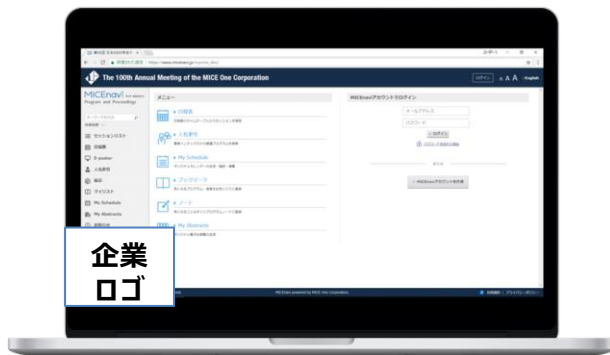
The 100th Annual Meeting of the MICE One Corporation

MICEnavi
Program and Proceedings

メニュー

日程表

人名索引

My Schedule

ブックマーク

ノート

My Abstracts

セッションリスト

日程表

E-poster

人名索引

検索

アイリスト

My Schedule

My Abstracts

MICEnaviアカウントでログイン

ログイン

MICEnaviアカウントを作成

企業
ロゴ

MICEnavi powered by MICE One Corporation.

ログイン

A A A

English